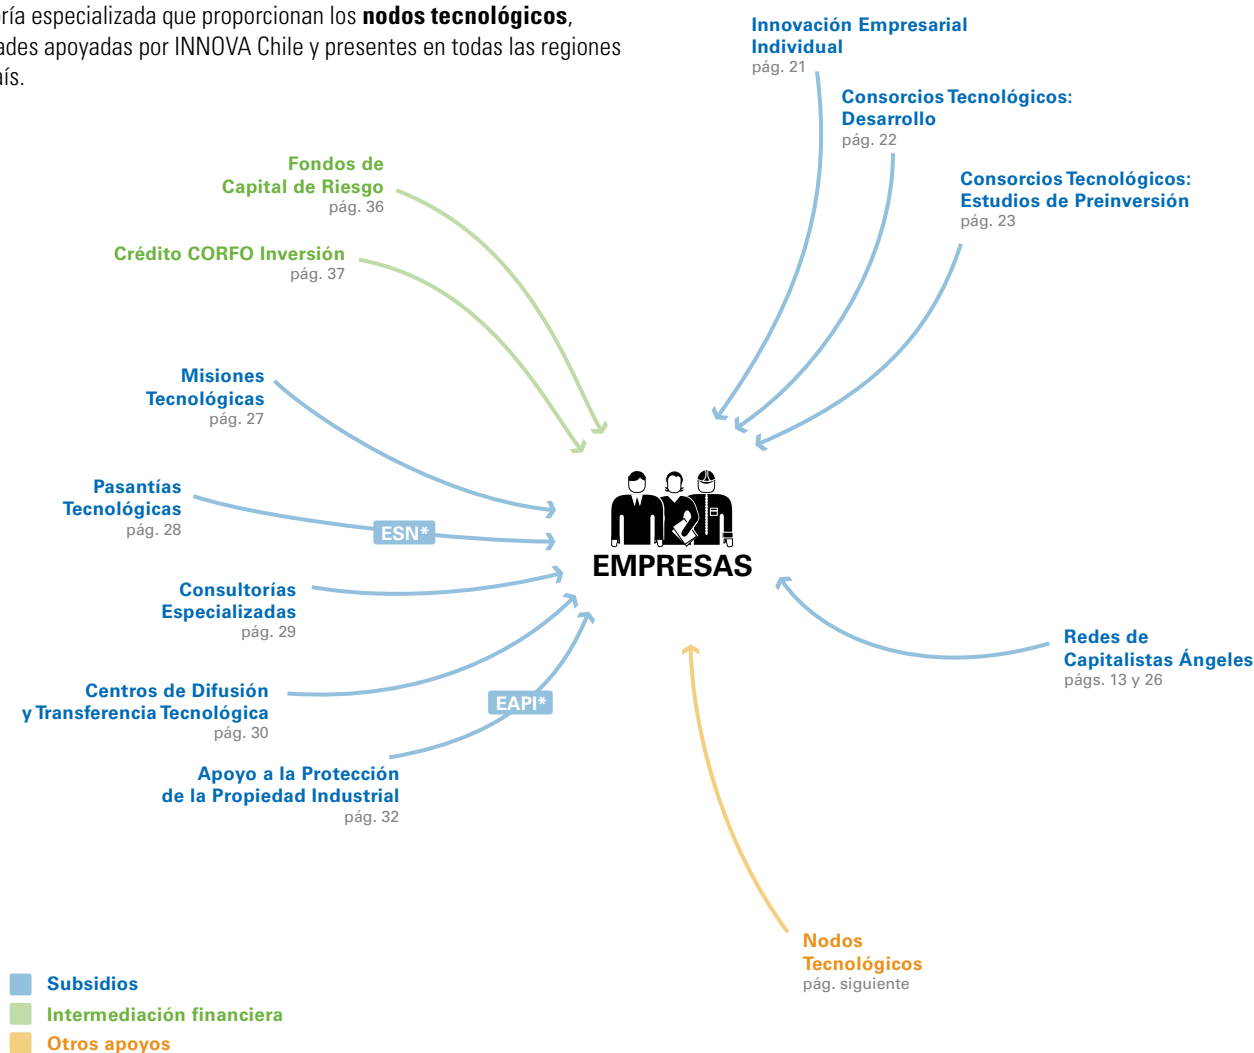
ría especializada que proporcionan los **nodos tecnológicos**, ades apoyadas por INNOVA Chile y presentes en todas las regiones aís.

Innovación Empresarial Individual
pág. 21

Consorcios Tecnológicos: Desarrollo
pág. 22

Consorcios Tecnológicos: Estudios de Preinversión
pág. 23

Fondos de Capital de Riesgo
pág. 36

Crédito CORFO Inversión
pág. 37

Misiones Tecnológicas
pág. 27

Pasantías Tecnológicas
pág. 28

ESN*

EMPRESAS

Consultorías Especializadas
pág. 29

Centros de Difusión y Transferencia Tecnológica
pág. 30

EAPI*

Apoyo a la Protección de la Propiedad Industrial
pág. 32

Redes de Capitalistas Ángeles
págs. 13 y 26

Nodos Tecnológicos
pág. siguiente

Subsidios
Intermediación financiera
Otros apoyos